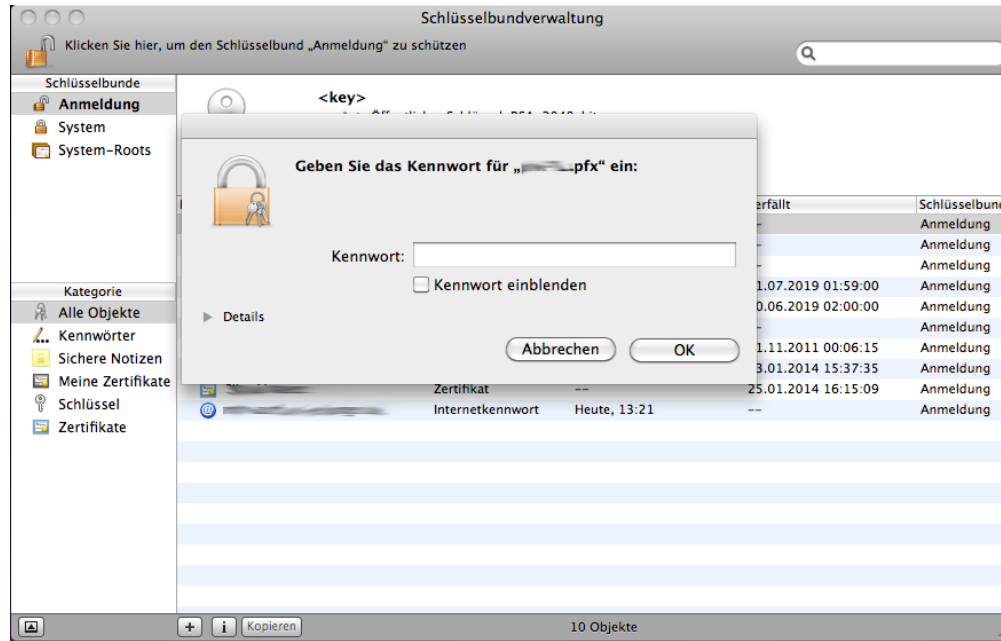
Schlüsselbundverwaltung

Klicken Sie hier, um den Schlüsselbund „Anmeldung" zu schützen

Schlüsselbunde
Anmeldung
System
System-Roots

Kategorie
Alle Objekte
Kennwörter
Sichere Notizen
Meine Zertifikate
Schlüssel
Zertifikate

<key>
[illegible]

| | | | erfällt | Schlüsselbund |
|---|---|---|---|---|
| | | | -- | Anmeldung |
| | | | -- | Anmeldung |
| | | | -- | Anmeldung |
| | | | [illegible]1.07.2019 01:59:00 | Anmeldung |
| | | | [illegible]0.06.2019 02:00:00 | Anmeldung |
| | | | -- | Anmeldung |
| | | | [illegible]1.11.2011 00:06:15 | Anmeldung |
| | | | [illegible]3.01.2014 15:37:35 | Anmeldung |
| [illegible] | Zertifikat | -- | 25.01.2014 16:15:09 | Anmeldung |
| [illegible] | Internetkennwort | Heute, 13:21 | -- | Anmeldung |

Geben Sie das Kennwort für „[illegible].pfx" ein:

Kennwort:
Kennwort einblenden

Details

Abbrechen
OK

Kopieren
10 Objekte